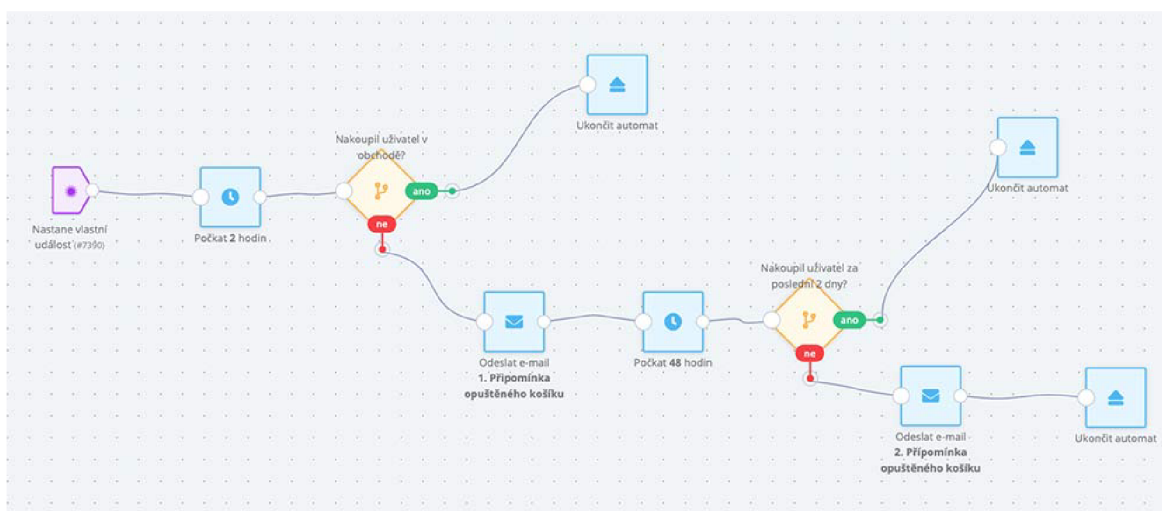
Ukončit automat

Nakoupil uživatel v obchodě?

ano

ne

Nastane vlastní událost (#7390)

Počkat 2 hodin

Ukončit automat

Nakoupil uživatel za poslední 2 dny?

ano

ne

Odeslat e-mail
1. Připomínka opuštěného košíku

Počkat 48 hodin

Odeslat e-mail
2. Připomínka opuštěného košíku

Ukončit automat